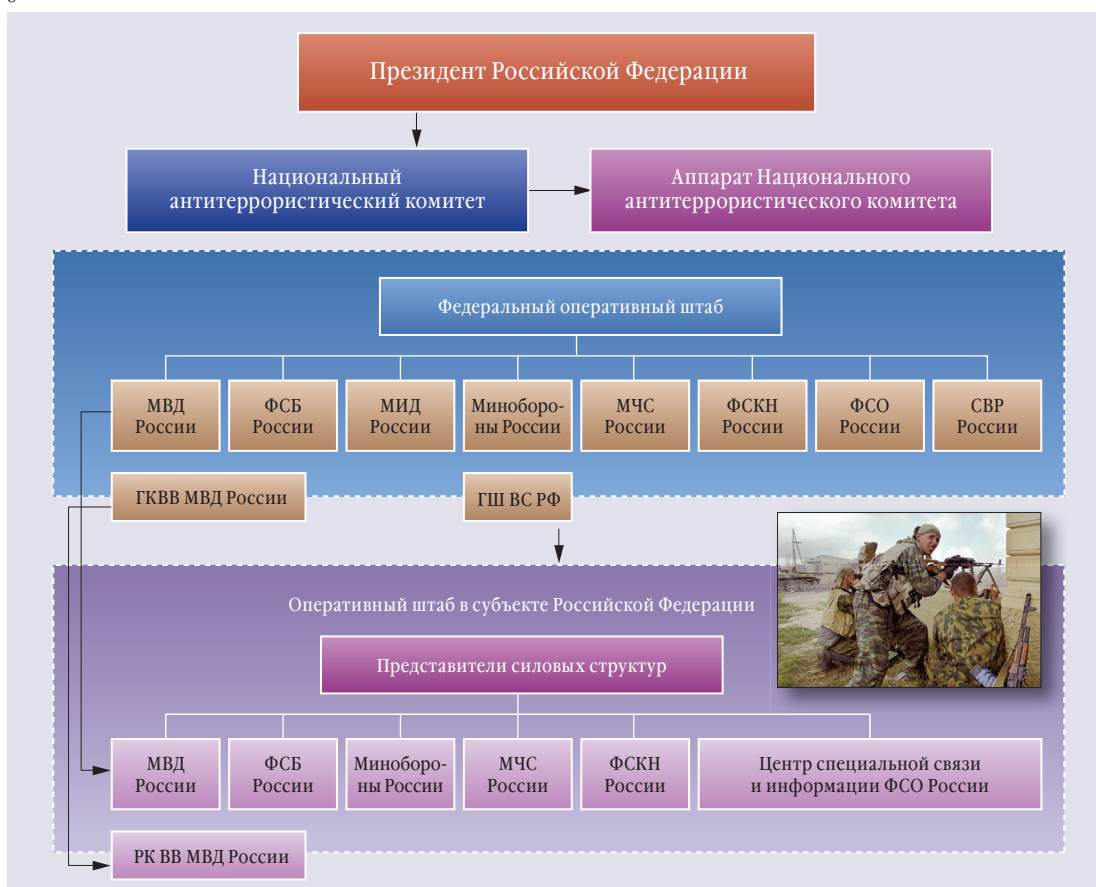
Президент Российской Федерации

Национальный антитеррористический комитет

Аппарат Национального антитеррористического комитета

Федеральный оперативный штаб

МВД России

ФСБ России

МИД России

Минобороны России

МЧС России

ФСКН России

ФСО России

СВР России

ГКВВ МВД России

ГШ ВС РФ

Оперативный штаб в субъекте Российской Федерации

Представители силовых структур

МВД России

ФСБ России

Минобороны России

МЧС России

ФСКН России

Центр специальной связи и информации ФСО России

РК ВВ МВД России